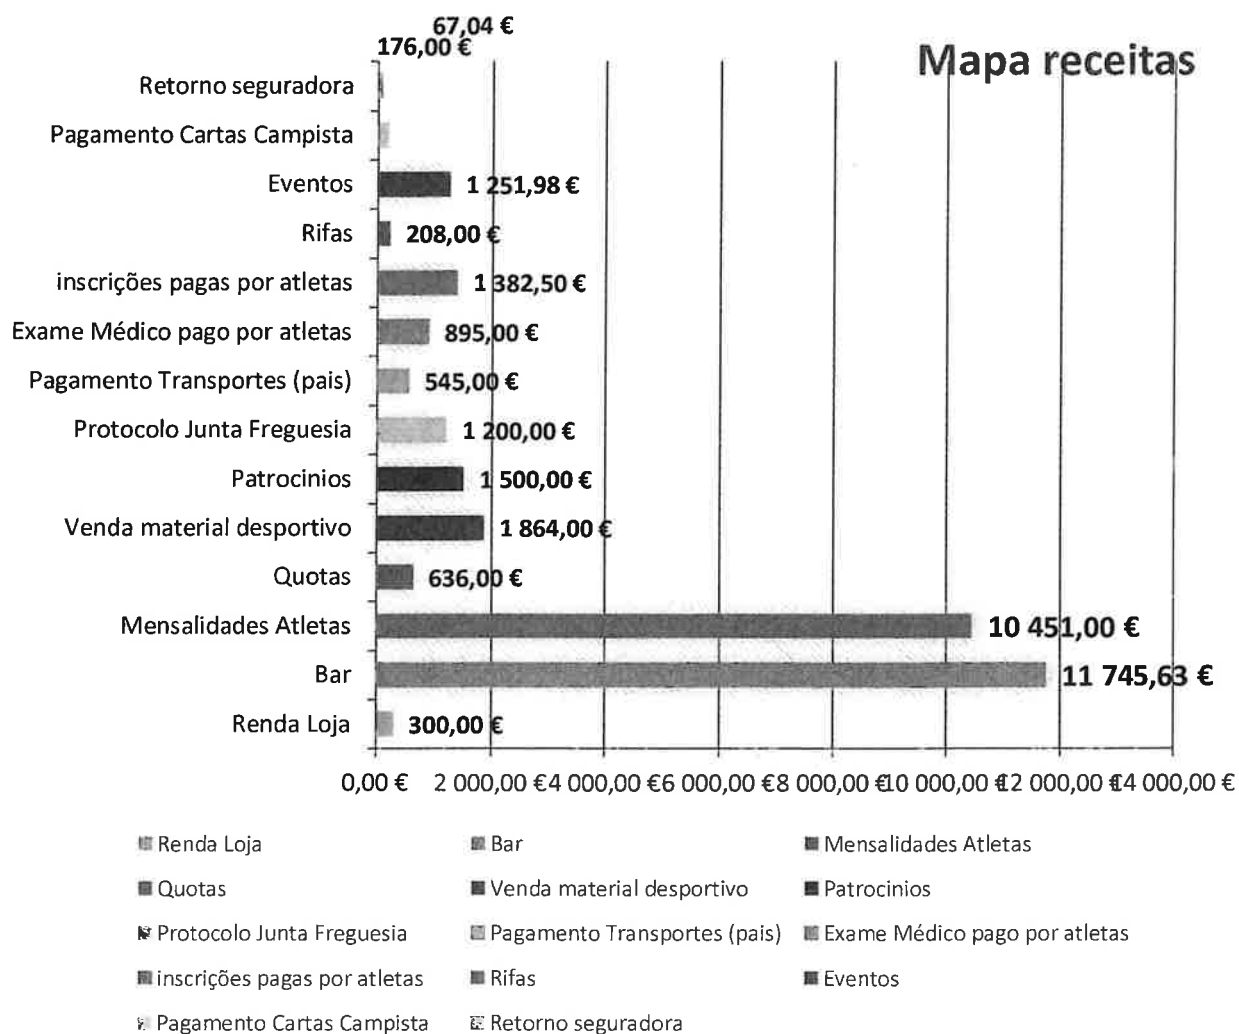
Mapa receitas

67,04 €
176,00 €

Retorno seguradora
Pagamento Cartas Campista
Eventos 1 251,98 €
Rifas 208,00 €
inscrições pagas por atletas 1 382,50 €
Exame Médico pago por atletas 895,00 €
Pagamento Transportes (pais) 545,00 €
Protocolo Junta Freguesia 1 200,00 €
Patrocinios 1 500,00 €
Venda material desportivo 1 864,00 €
Quotas 636,00 €
Mensalidades Atletas 10 451,00 €
Bar 11 745,63 €
Renda Loja 300,00 €

0,00 € 2 000,00 € 4 000,00 € 6 000,00 € 8 000,00 € 10 000,00 € 12 000,00 € 14 000,00 €

Renda Loja
Bar
Mensalidades Atletas
Quotas
Venda material desportivo
Patrocinios
Protocolo Junta Freguesia
Pagamento Transportes (pais)
Exame Médico pago por atletas
inscrições pagas por atletas
Rifas
Eventos
Pagamento Cartas Campista
Retorno seguradora